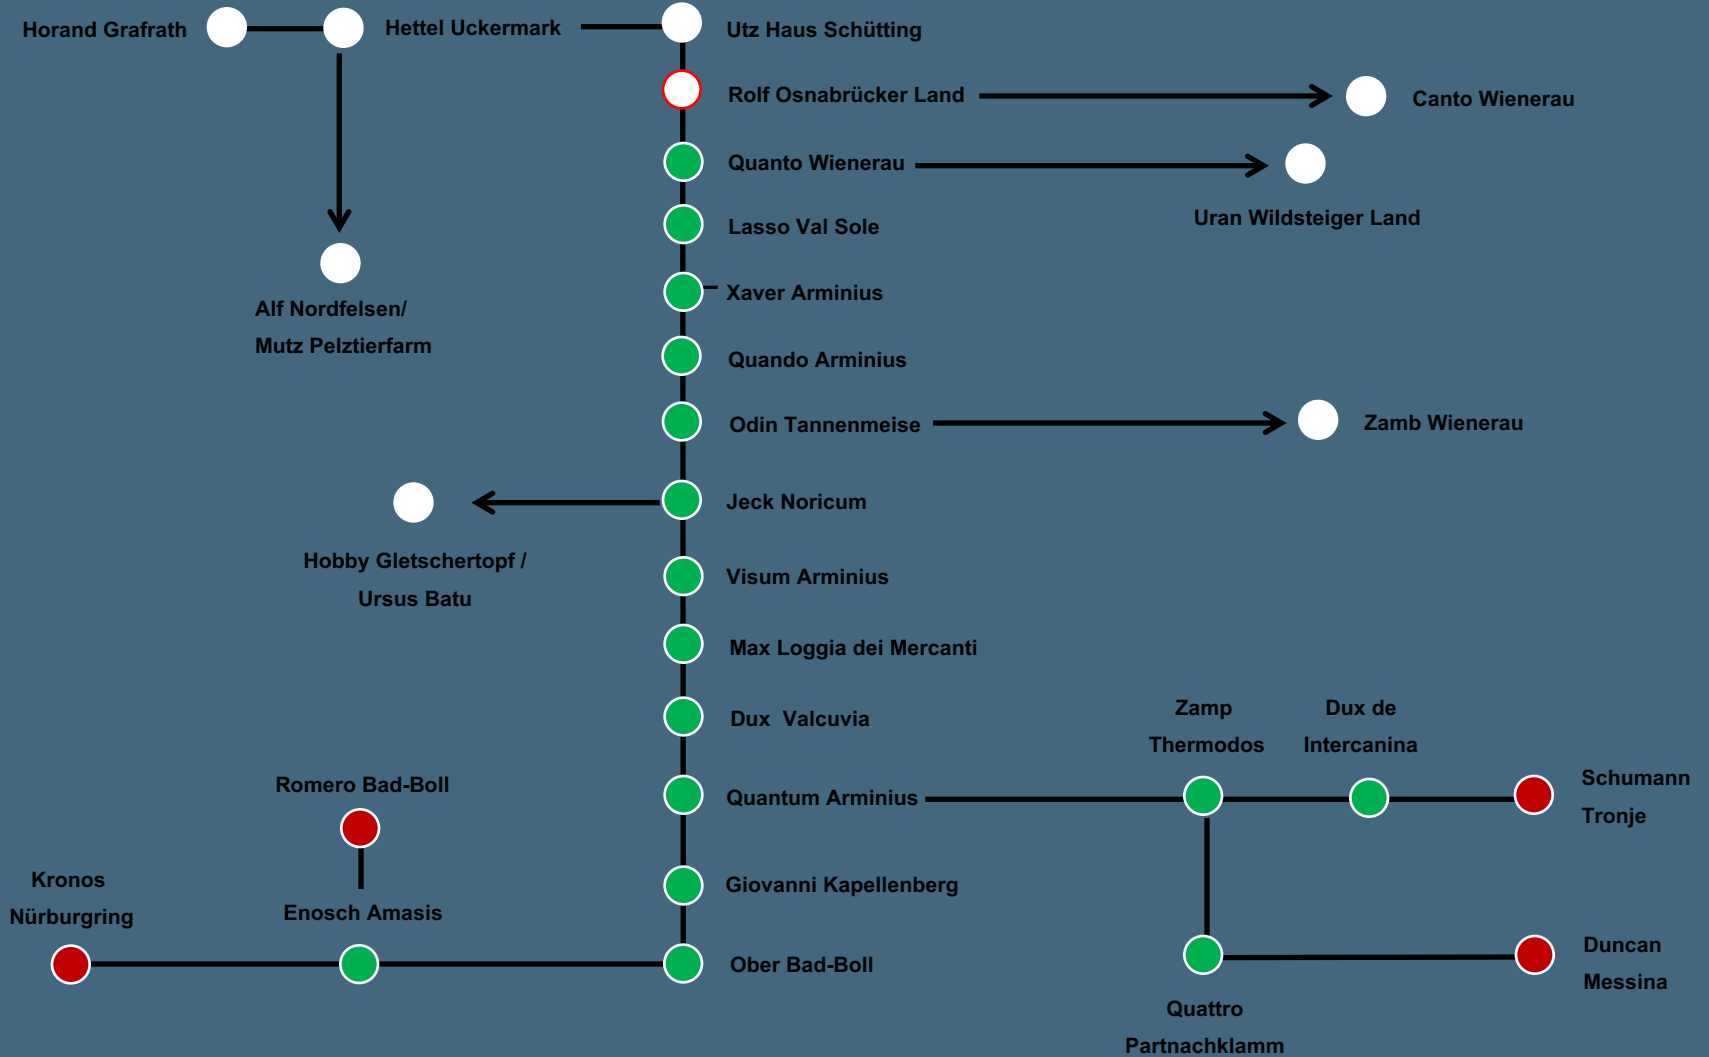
Horand Grafrath

Hettel Uckermark

Utz Haus Schütting

Rolf Osnabrücker Land

Canto Wienerau

Quanto Wienerau

Uran Wildsteiger Land

Lasso Val Sole

Alf Nordfelsen/
Mutz Pelztierfarm

Xaver Arminius

Quando Arminius

Odin Tannenmeise

Zamb Wienerau

Jeck Noricum

Hobby Gletschertopf /
Ursus Batu

Visum Arminius

Max Loggia dei Mercanti

Dux Valcuvia

Zamp
Thermodos

Dux de
Intercanina

Romero Bad-Boll

Quantum Arminius

Schumann
Tronje

Kronos
Nürburgring

Enosch Amasis

Giovanni Kapellenberg

Duncan
Messina

Ober Bad-Boll

Quattro
Partnachklamm